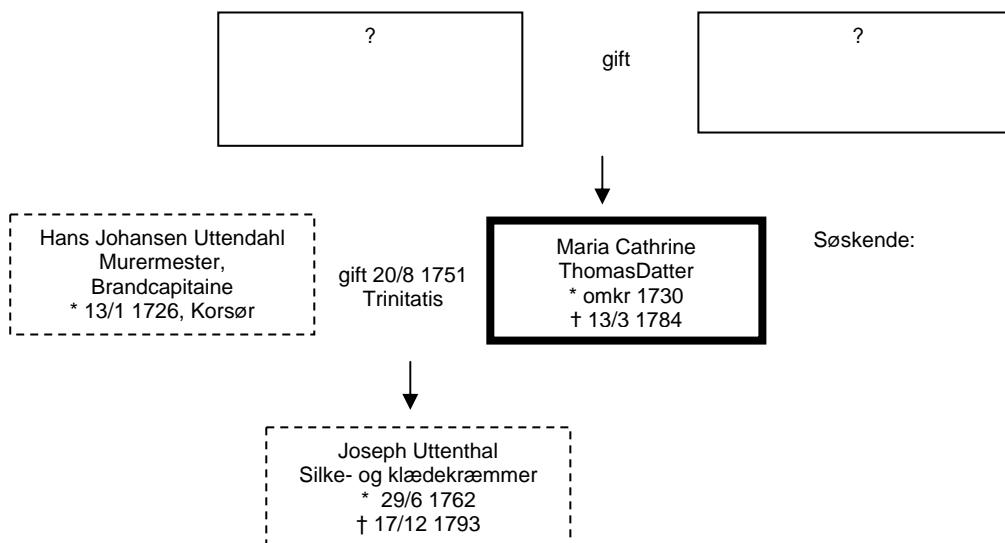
?

gift

?

Hans Johansen Uttendahl
Murermester,
Brandcapitaine
* 13/1 1726, Korsør

gift 20/8 1751
Trinitatis

Maria Cathrine
ThomasDatter
* omkr 1730
† 13/3 1784

Søskende:

Joseph Uttenthal
Silke- og klædekræmmer
* 29/6 1762
† 17/12 1793